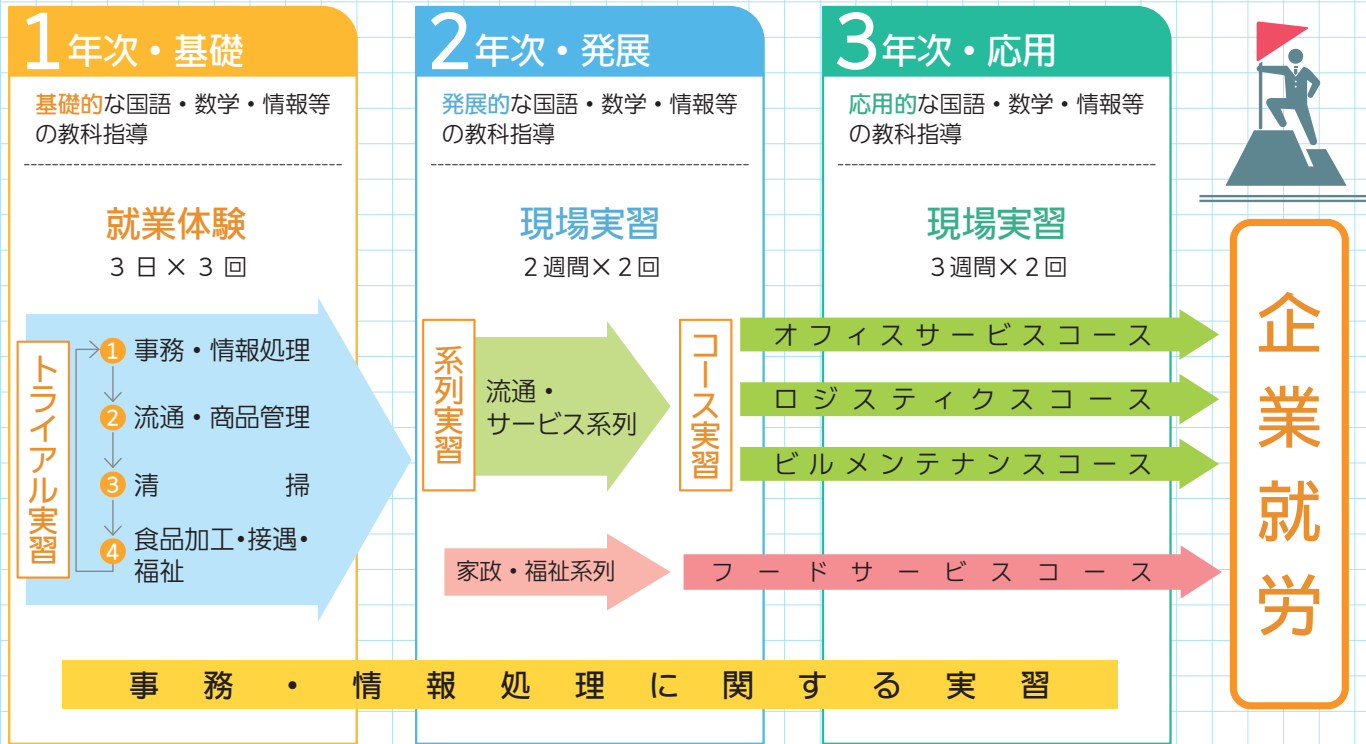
1年次・基礎

基礎的な国語・数学・情報等の教科指導

就業体験
3 日 × 3 回

トライアル実習

1 事務・情報処理
2 流通・商品管理
3 清 掃
4 食品加工・接遇・福祉

2年次・発展

発展的な国語・数学・情報等の教科指導

現場実習
2週間×2回

系列実習

流通・サービス系列

家政・福祉系列

3年次・応用

応用的な国語・数学・情報等の教科指導

現場実習
3週間×2回

コース実習

オフィスサービスコース
ロジスティクスコース
ビルメンテナンスコース

フードサービスコース

企業就労

事務・情報処理に関する実習